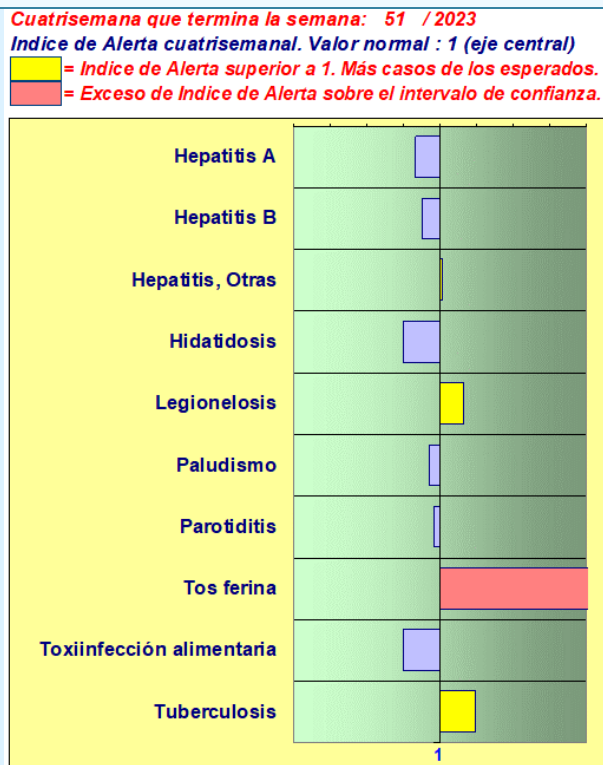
Cuatrisemana que termina la semana: 51 / 2023
Indice de Alerta cuatrisemanal. Valor normal : 1 (eje central)
= Indice de Alerta superior a 1. Más casos de los esperados.
= Exceso de Indice de Alerta sobre el intervalo de confianza.

Hepatitis A
Hepatitis B
Hepatitis, Otras
Hidatidosis
Legionelosis
Paludismo
Parotiditis
Tos ferina
Toxiinfección alimentaria
Tuberculosis

1